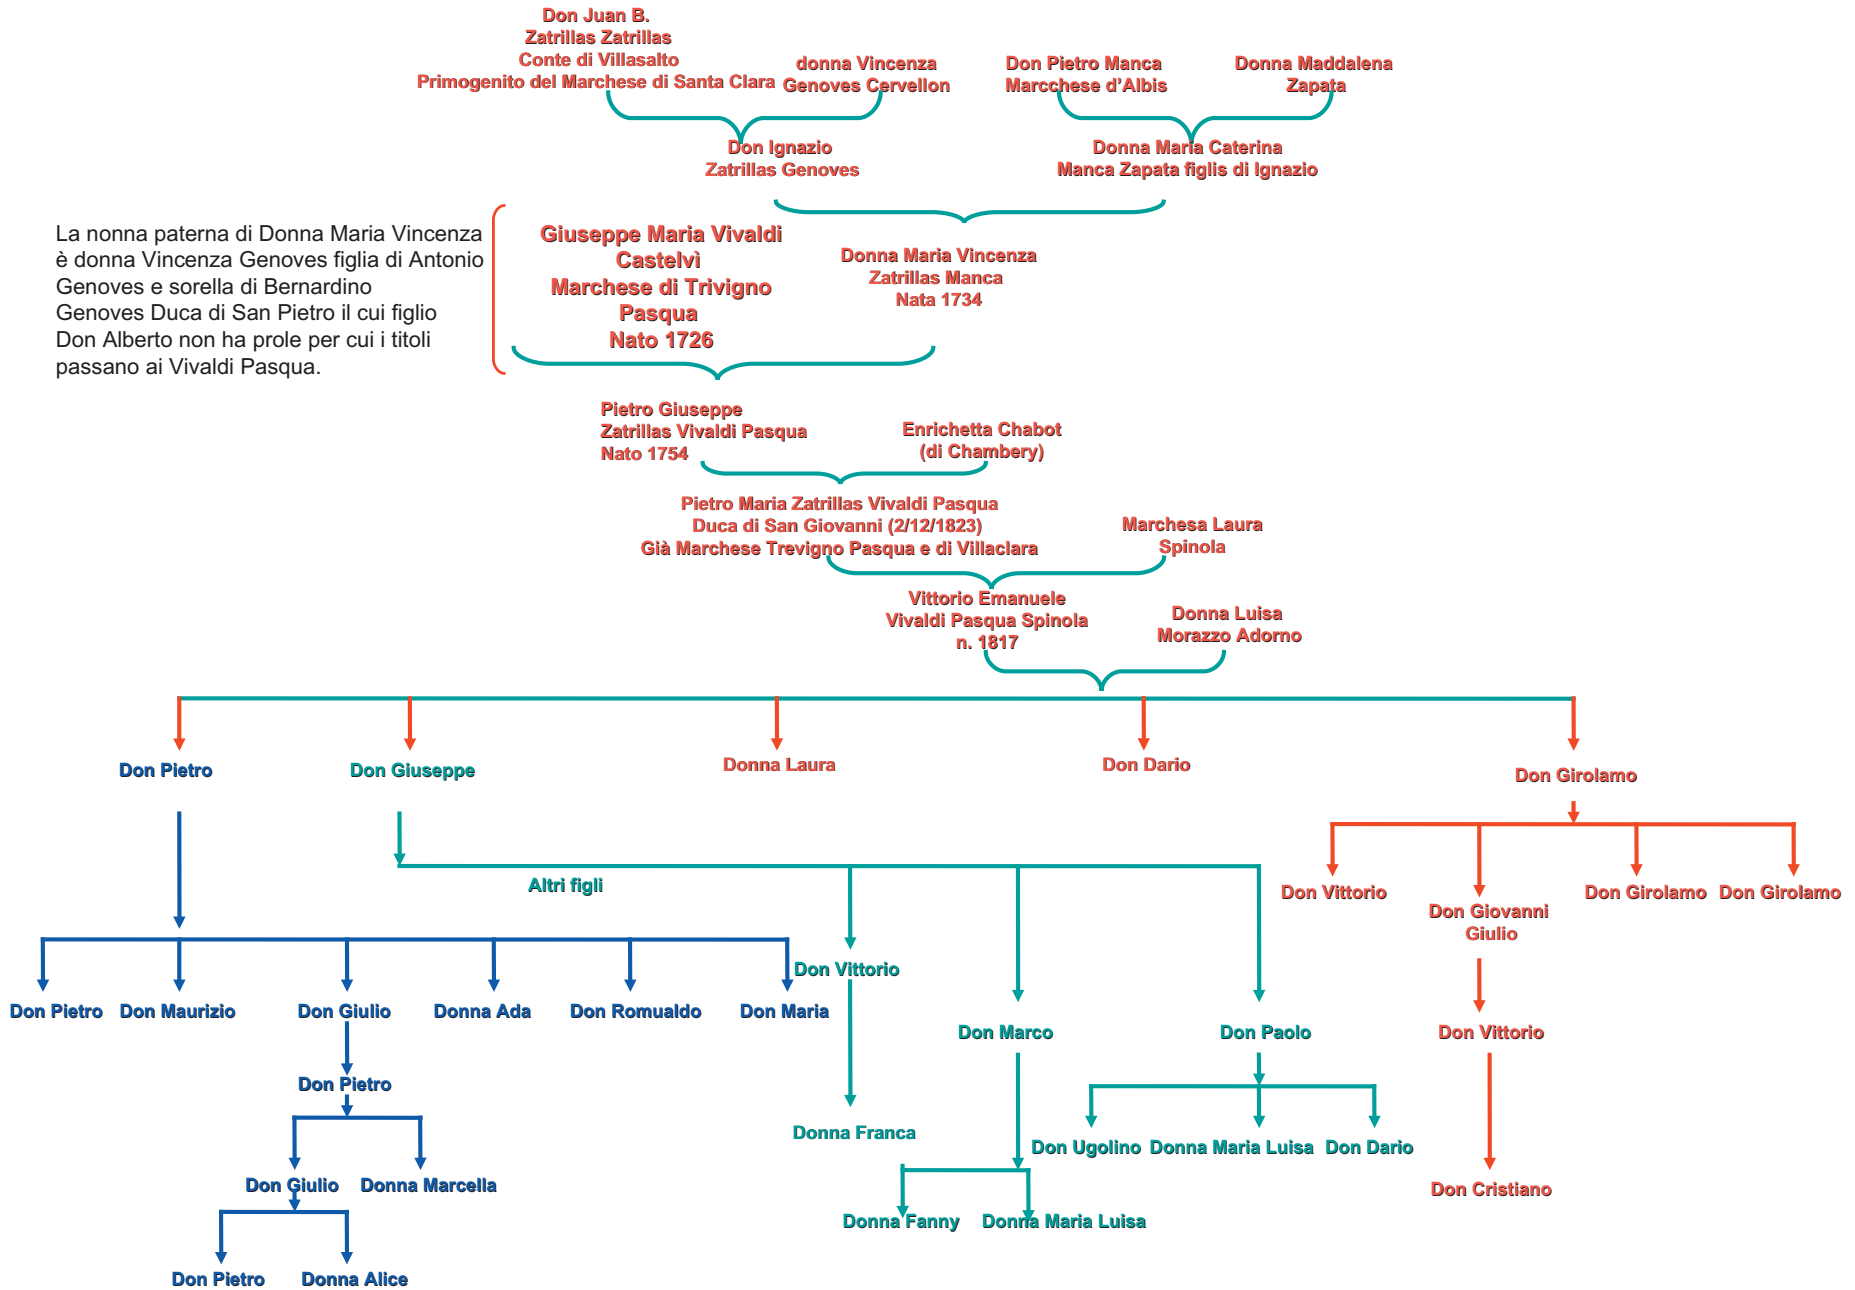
Don Juan B.
Zatrillas Zatrillas
Conte di Villasalto
Primogenito del Marchese di Santa Clara

donna Vincenza
Genoves Cervellon

Don Pietro Manca
Marcchese d'Albis

Donna Maddalena
Zapata

Don Ignazio
Zatrillas Genoves

Donna Maria Caterina
Manca Zapata figlis di Ignazio

La nonna paterna di Donna Maria Vincenza è donna Vincenza Genoves figlia di Antonio Genoves e sorella di Bernardino Genoves Duca di San Pietro il cui figlio Don Alberto non ha prole per cui i titoli passano ai Vivaldi Pasqua.

Giuseppe Maria Vivaldi
Castelvì
Marchese di Trivigno
Pasqua
Nato 1726

Donna Maria Vincenza
Zatrillas Manca
Nata 1734

Pietro Giuseppe
Zatrillas Vivaldi Pasqua
Nato 1754

Enrichetta Chabot
(di Chambery)

Pietro Maria Zatrillas Vivaldi Pasqua
Duca di San Giovanni (2/12/1823)
Già Marchese Trevigno Pasqua e di Villaclara

Marchesa Laura
Spinola

Vittorio Emanuele
Vivaldi Pasqua Spinola
n. 1817

Donna Luisa
Morazzo Adorno

Don Pietro

Don Giuseppe

Donna Laura

Don Dario

Don Girolamo

Don Vittorio

Don Giovanni
Giulio

Don Girolamo

Don Girolamo

Altri figli

Don Vittorio

Don Pietro

Don Maurizio

Don Giulio

Donna Ada

Don Romualdo

Don Maria

Don Marco

Don Paolo

Don Vittorio

Don Pietro

Donna Franca

Don Ugolino

Donna Maria Luisa

Don Dario

Don Giulio

Donna Marcella

Don Cristiano

Donna Fanny

Donna Maria Luisa

Don Pietro

Donna Alice